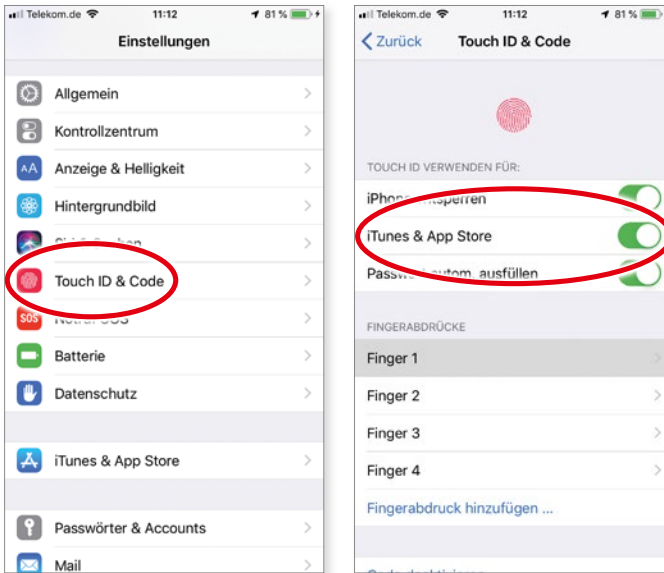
Telekom.de 11:12 81 %

Einstellungen

Allgemein

Kontrollzentrum

Anzeige & Helligkeit

Hintergrundbild

Siri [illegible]

Touch ID & Code

Notruf SOS

Batterie

Datenschutz

iTunes & App Store

Passwörter & Accounts

Mail

Telekom.de 11:12 81 %

Zurück Touch ID & Code

TOUCH ID VERWENDEN FÜR:

iPhone entsperren

iTunes & App Store

Passwörter autom. ausfüllen

FINGERABDRÜCKE

Finger 1

Finger 2

Finger 3

Finger 4

Fingerabdruck hinzufügen ...

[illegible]